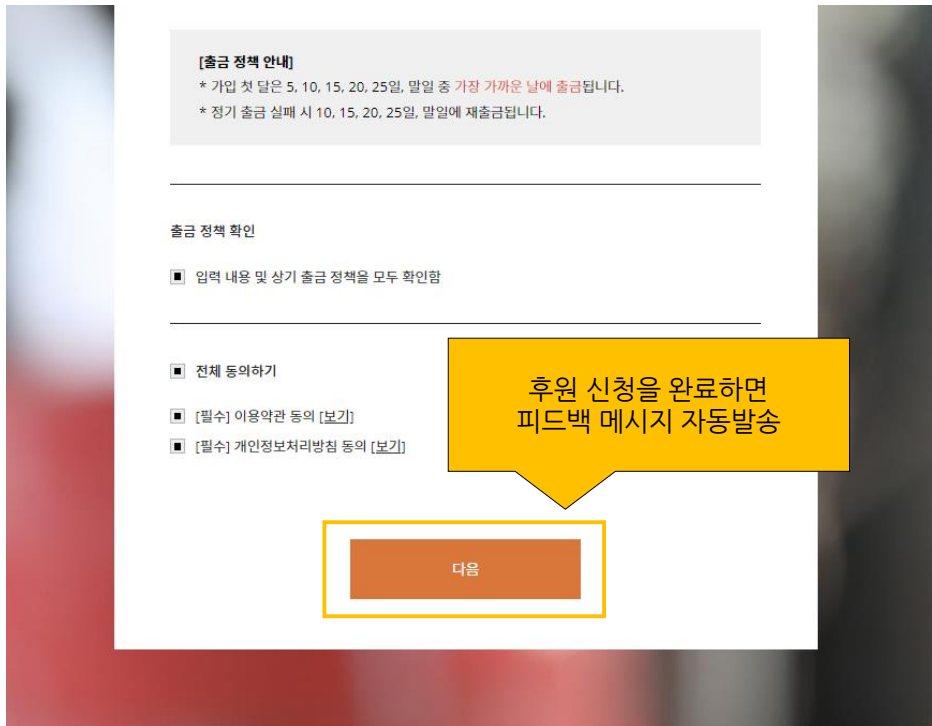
[출금 정책 안내]
* 가입 첫 달은 5, 10, 15, 20, 25일, 말일 중 가장 가까운 날에 출금됩니다.
* 정기 출금 실패 시 10, 15, 20, 25일, 말일에 재출금됩니다.

출금 정책 확인

■ 입력 내용 및 상기 출금 정책을 모두 확인함

■ 전체 동의하기

■ [필수] 이용약관 동의 [보기]
■ [필수] 개인정보처리방침 동의 [보기]

후원 신청을 완료하면
피드백 메시지 자동발송

다음